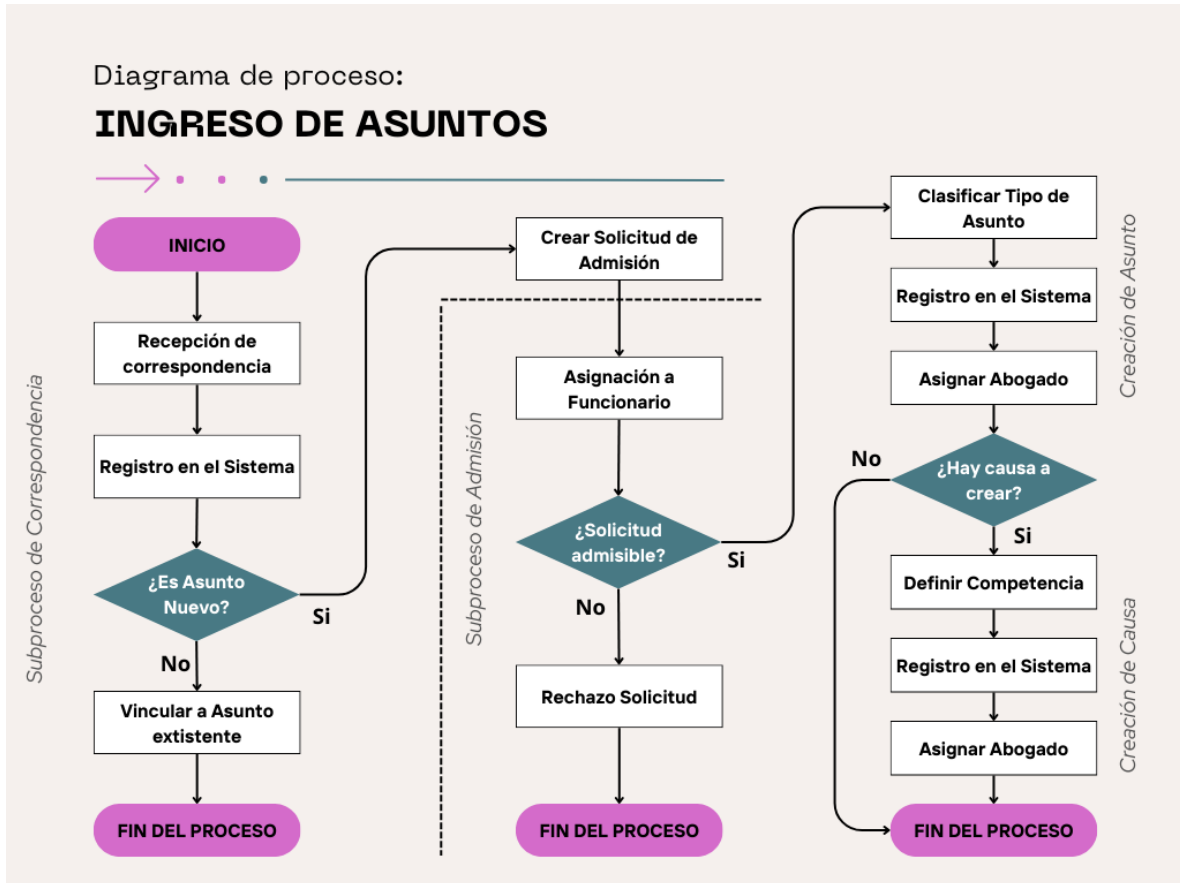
Diagrama de proceso:

INGRESO DE ASUNTOS

Subproceso de Correspondencia

INICIO

Recepción de correspondencia

Registro en el Sistema

¿Es Asunto Nuevo?

Si

No

Vincular a Asunto extistente

FIN DEL PROCESO

Subproceso de Admisión

Crear Solicitud de Admisión

Asignación a Funcionario

¿Solicitud admisible?

Si

No

Rechazo Solicitud

FIN DEL PROCESO

Creación de Asunto

Clasificar Tipo de Asunto

Registro en el Sistema

Asignar Abogado

¿Hay causa a crear?

No

Si

Creación de Causa

Definir Competencia

Registro en el Sistema

Asignar Abogado

FIN DEL PROCESO